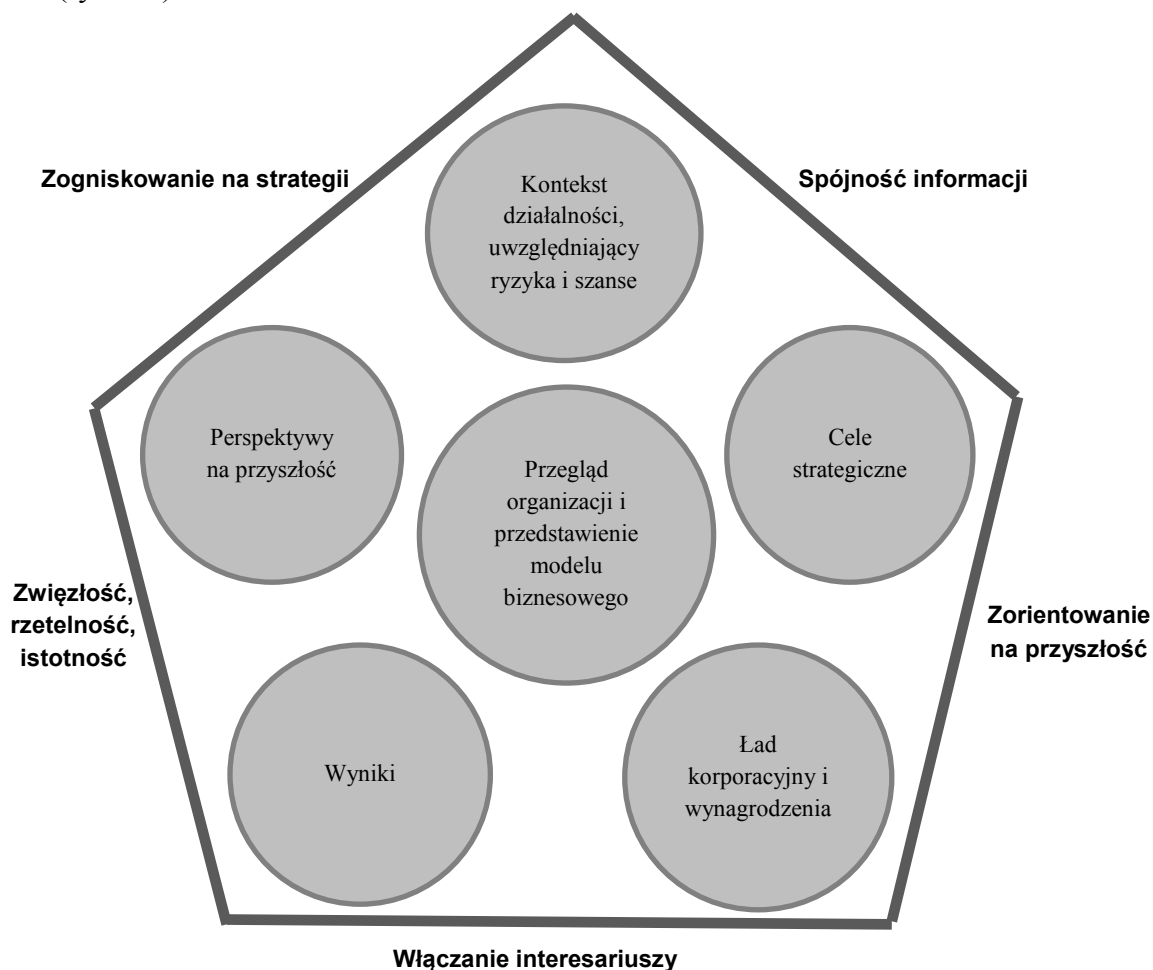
(rysunek)

Zogniskowanie na strategii

Spójność informacji

Kontekst działalności, uwzględniający ryzyka i szanse

Perspektywy na przyszłość

Przegląd organizacji i przedstawienie modelu biznesowego

Cele strategiczne

Zwięzłość, rzetelność, istotność

Zorientowanie na przyszłość

Wyniki

Ład korporacyjny i wynagrodzenia

Włączanie interesariuszy